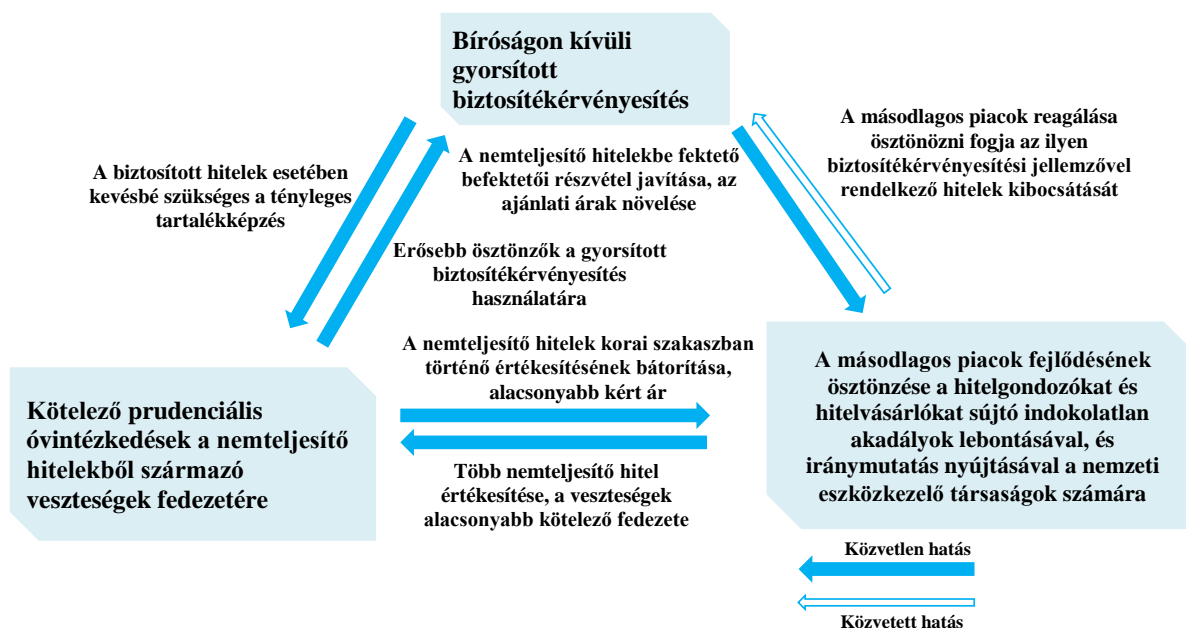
Bíróságon kívüli gyorsított biztosítékérvényesítés

A biztosított hitelek esetében kevésbé szükséges a tényleges tartalékképzés

A nemteljesítő hitelekbe fektető befektetői részvétel javítása, az ajánlati árak növelése

Erősebb ösztönzők a gyorsított biztosítékérvényesítés használatára

A másodlagos piacok reagálása ösztönözni fogja az ilyen biztosítékérvényesítési jellemzővel rendelkező hitelek kibocsátását

A nemteljesítő hitelek korai szakaszban történő értékesítésének bátorítása, alacsonyabb kért ár

Kötelező prudenciális óvintézkedések a nemteljesítő hitelekből származó veszteségek fedezetére

Több nemteljesítő hitel értékesítése, a veszteségek alacsonyabb kötelező fedezete

A másodlagos piacok fejlődésének ösztönzése a hitelgondozókat és hitelvásárlókat sújtó indokolatlan akadályok lebontásával, és iránymutatás nyújtásával a nemzeti eszközkezelő társaságok számára

Közvetlen hatás

Közvetett hatás